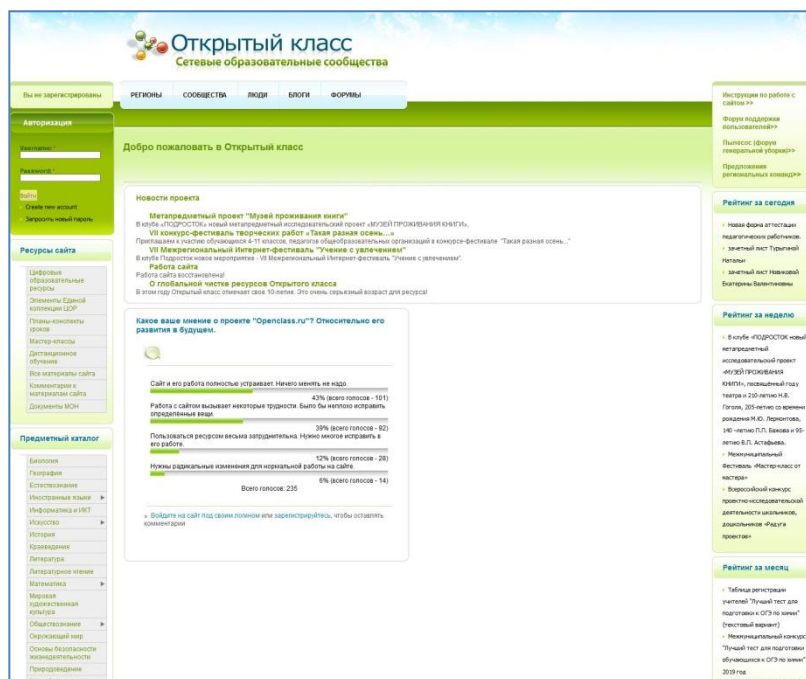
Открытый класс
Сетевые образовательные сообщества

Вы не зарегистрированы

РЕГИОНЫ СООБЩЕСТВА ЛЮДИ БЛОГИ ФОРУМЫ

Авторизация

Username: *

Password: *

Войти
Create new account
Запросить новый пароль

Ресурсы сайта

Цифровые образовательные ресурсы
Элементы Единой коллекции ЦОР
Планы-конспекты уроков
Мастер-классы
Дистанционное обучение
Все материалы сайта
Комментарии к материалам сайта
Документы МОН

Предметный каталог

Биология
География
Естествознание
Иностранные языки
Информатика и ИКТ
Искусство
История
Краеведение
Литература
Литературное чтение
Математика
Мировая художественная культура
Обществознание
Окружающий мир
Основы безопасности жизнедеятельности
Природоведение

Добро пожаловать в Открытый класс

Новости проекта

Метапредметный проект "Музей проживания книги"
В клубе «ПОДРОСТОК» новый метапредметный исследовательский проект «МУЗЕЙ ПРОЖИВАНИЯ КНИГИ»,...
VII конкурс-фестиваль творческих работ «Такая разная осень…»
Приглашаем к участию обучающихся 4-11 классов, педагогов общеобразовательных организаций в конкурсе-фестивале "Такая разная осень..."
VII Межрегиональный Интернет-фестиваль "Учение с увлечением"
В клубе Подросток новое мероприятие - VII Межрегиональный Интернет-фестиваль "Учение с увлечением".
Работа сайта
Работа сайта восстановлена!
О глобальной чистке ресурсов Открытого класса
В этом году Открытый класс отмечает свое 10-летие. Это очень серьезный возраст для ресурса!

Какое ваше мнение о проекте "Openclass.ru"? Относительно его развития в будущем.

Сайт и его работа полностью устраивает. Ничего менять не надо.
43% (всего голосов - 101)
Работа с сайтом вызывает некоторые трудности. Было бы неплохо исправить определённые вещи.
39% (всего голосов - 92)
Пользоваться ресурсом весьма затруднительно. Нужно многое исправить в его работе.
12% (всего голосов - 28)
Нужны радикальные изменения для нормальной работы на сайте.
6% (всего голосов - 14)
Всего голосов: 235

» Войдите на сайт под своим логином или зарегистрируйтесь, чтобы оставлять комментарии

Инструкции по работе с сайтом>>
Форум поддержки пользователей>>
Пылесос (форум генеральной уборки)>>
Предложения региональных команд>>

Рейтинг за сегодня

Новая форма аттестации педагогических работников.
зачетный лист Турыгиной Натальи
зачетный лист Новиковой Екатерины Валентиновны

Рейтинг за неделю

В клубе «ПОДРОСТОК новый метапредметный исследовательский проект «МУЗЕЙ ПРОЖИВАНИЯ КНИГИ», посвящённый году театра и 210-летию Н.В. Гоголя, 205-летию со времени рождения М.Ю. Лермонтова, 140 -летию П.П. Бажова и 95-летию В.П. Астафьева.
Межмуниципальный Фестиваль «Мастер-класс от мастера»
Всероссийский конкурс проектно-исследовательской деятельности школьников, дошкольников «Радуга проектов»

Рейтинг за месяц

Таблица регистрации учителей "Лучший тест для подготовки к ОГЭ по химии" (текстовый вариант)
Межмуниципальный конкурс "Лучший тест для подготовки обучающихся к ОГЭ по химии" 2019 год